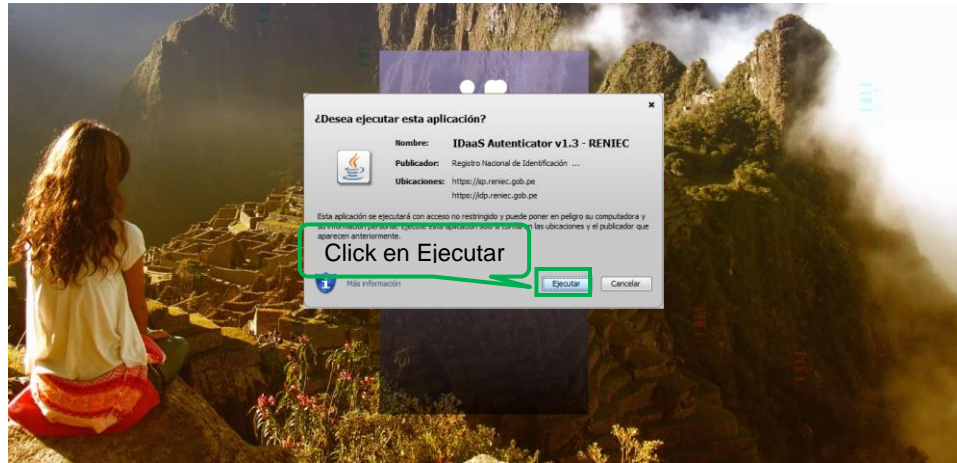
¿Desea ejecutar esta aplicación?

Nombre: IDaaS Autenticator v1.3 - RENIEC

Publicador: Registro Nacional de Identificación ...

Ubicaciones: https://sp.reniec.gob.pe
https://idp.reniec.gob.pe

Esta aplicación se ejecutará con acceso no restringido y puede poner en peligro su computadora y su información personal. Ejecute esta aplicación sólo si confía en las ubicaciones y el publicador que aparecen anteriormente.

Click en Ejecutar

Más información

Ejecutar

Cancelar